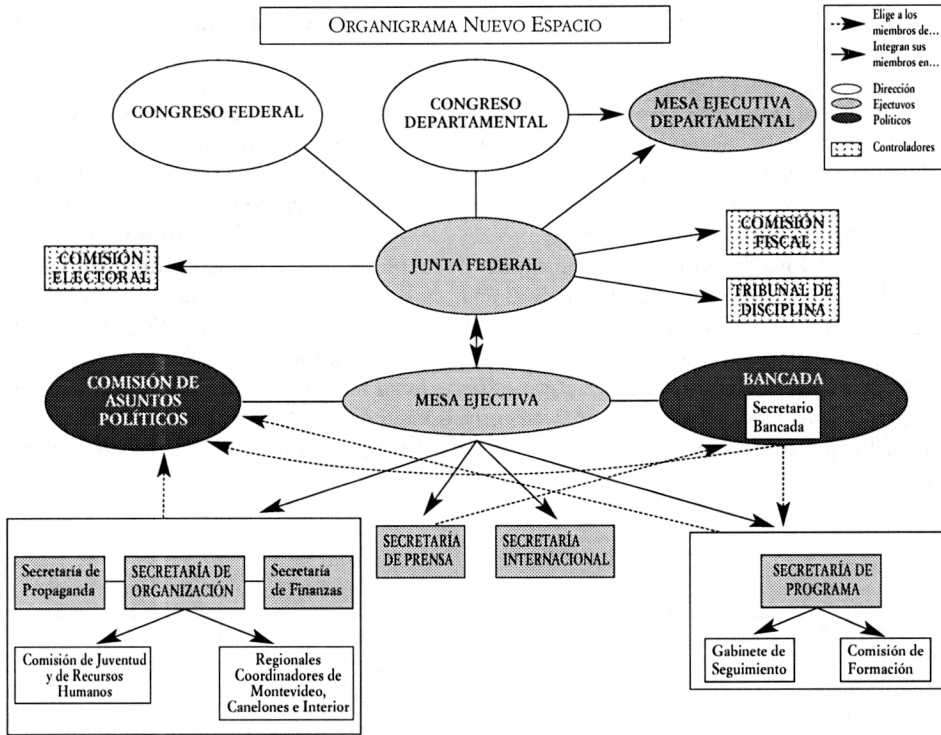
ORGANIGRAMA NUEVO ESPACIO

Elige a los miembros de...
Integran sus miembros en...
Dirección
Ejectuvos
Políticos
Controladores

CONGRESO FEDERAL

CONGRESO DEPARTAMENTAL

MESA EJECUTIVA DEPARTAMENTAL

COMISIÓN FISCAL

COMISIÓN ELECTORAL

JUNTA FEDERAL

TRIBUNAL DE DISCIPLINA

COMISIÓN DE ASUNTOS POLÍTICOS

MESA EJECTIVA

BANCADA

Secretario Bancada

Secretaría de Propaganda

SECRETARÍA DE ORGANIZACIÓN

Secretaría de Finanzas

SECRETARÍA DE PRENSA

SECRETARÍA INTERNACIONAL

SECRETARÍA DE PROGRAMA

Comisión de Juventud y de Recursos Humanos

Regionales Coordinadores de Montevideo, Canelones e Interior

Gabinete de Seguimiento

Comisión de Formación